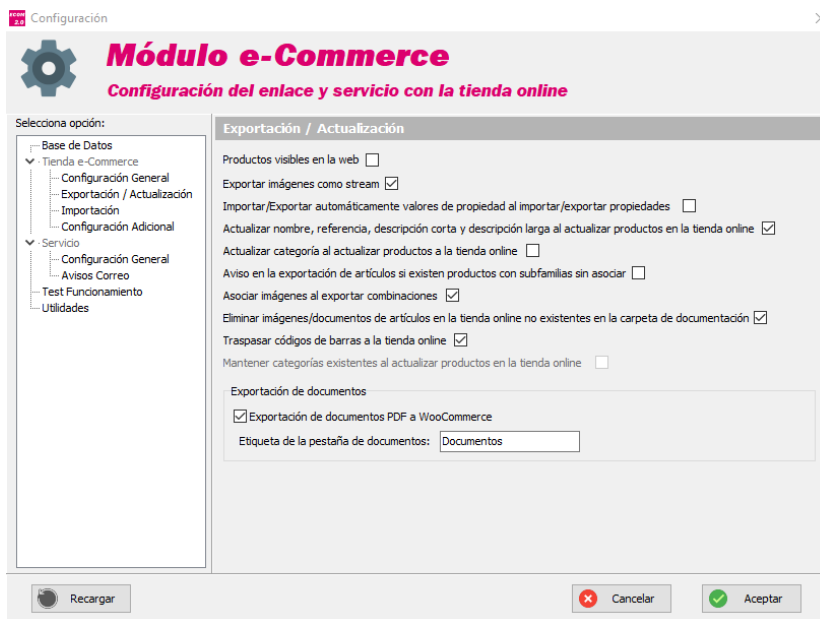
ECOM 2.0 Configuración

Módulo e-Commerce

Configuración del enlace y servicio con la tienda online

Selecciona opción:

Base de Datos
Tienda e-Commerce
Configuración General
Exportación / Actualización
Importación
Configuración Adicional
Servicio
Configuración General
Avisos Correo
Test Funcionamiento
Utilidades

Exportación / Actualización

Productos visibles en la web ☐
Exportar imágenes como stream ☑
Importar/Exportar automáticamente valores de propiedad al importar/exportar propiedades ☐
Actualizar nombre, referencia, descripción corta y descripción larga al actualizar productos en la tienda online ☑
Actualizar categoría al actualizar productos a la tienda online ☐
Aviso en la exportación de artículos si existen productos con subfamilias sin asociar ☐
Asociar imágenes al exportar combinaciones ☑
Eliminar imágenes/documentos de artículos en la tienda online no existentes en la carpeta de documentación ☑
Traspasar códigos de barras a la tienda online ☑
Mantener categorías existentes al actualizar productos en la tienda online ☐

Exportación de documentos
☑ Exportación de documentos PDF a WooCommerce
Etiqueta de la pestaña de documentos: Documentos

Recargar
Cancelar
Aceptar